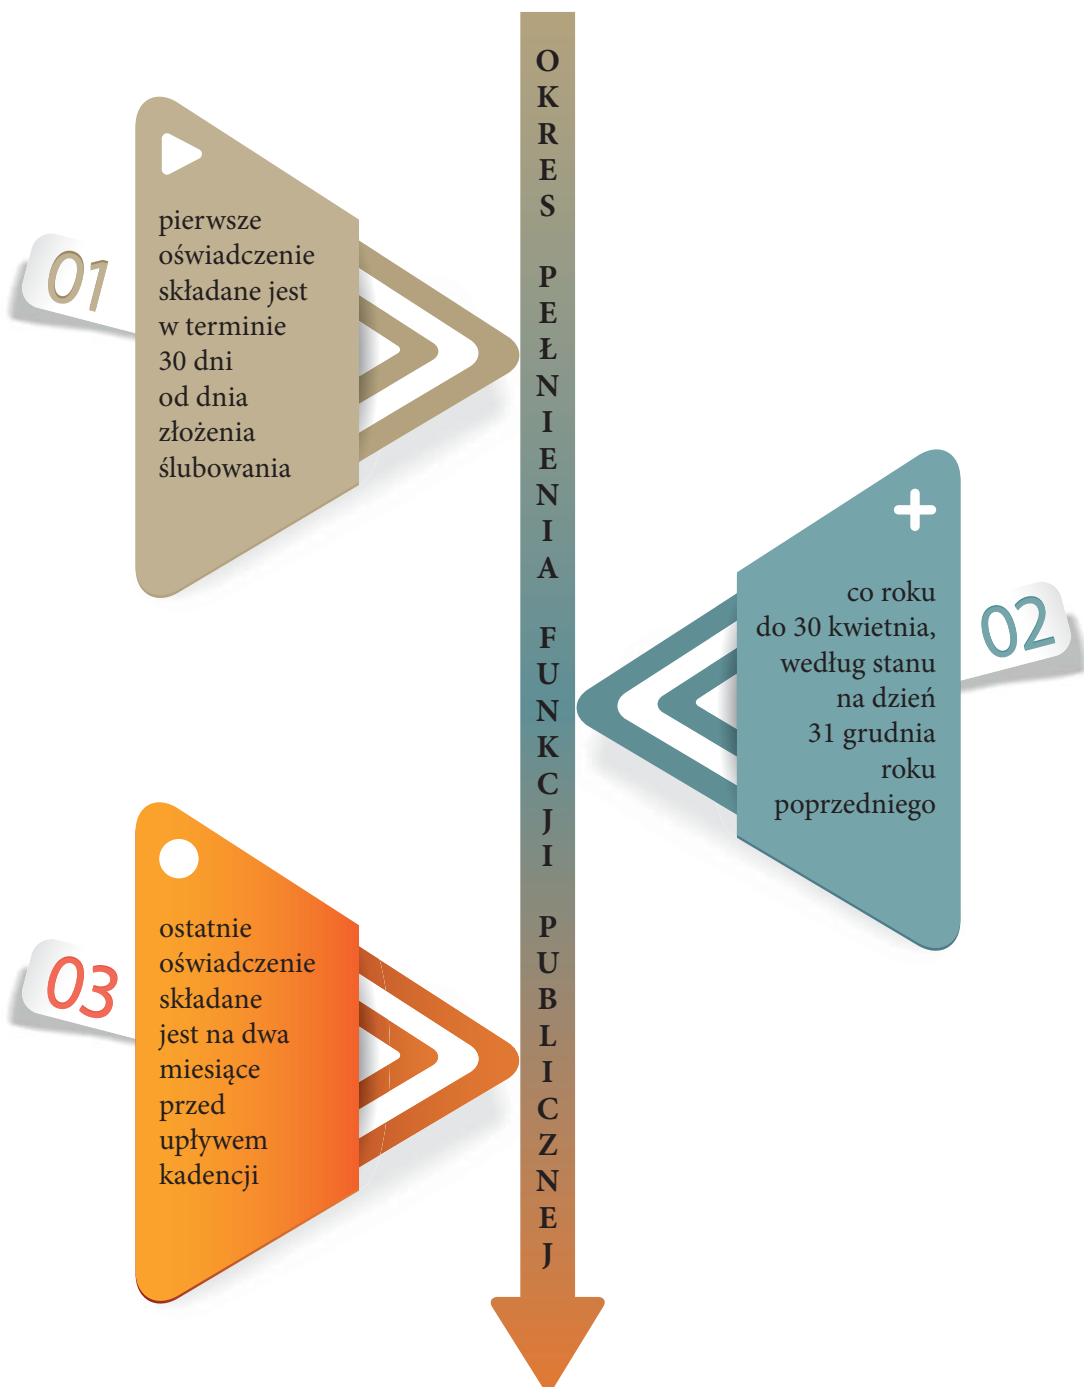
OKRES PEŁNIENIA FUNKCJI PUBLICZNEJ

01

pierwsze oświadczenie składane jest w terminie 30 dni od dnia złożenia ślubowania

02

co roku do 30 kwietnia, według stanu na dzień 31 grudnia roku poprzedniego

03

ostatnie oświadczenie składane jest na dwa miesiące przed upływem kadencji